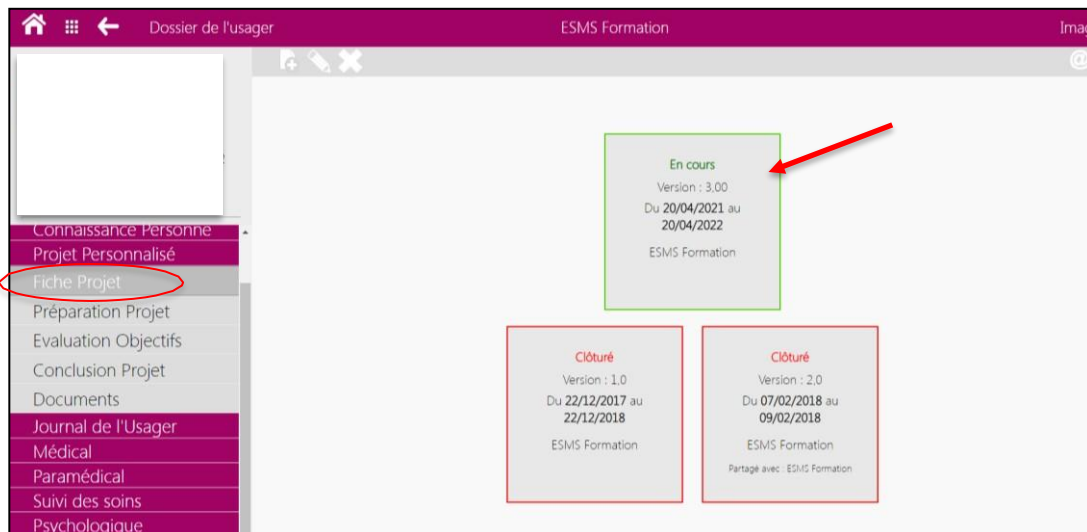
Dossier de l'usager

ESMS Formation

Imag

Connaissance Personne

Projet Personnalisé

Fiche Projet

Préparation Projet

Evaluation Objectifs

Conclusion Projet

Documents

Journal de l'Usager

Médical

Paramédical

Suivi des soins

Psychologique

En cours
Version : 3.00
Du 20/04/2021 au 20/04/2022
ESMS Formation

Clôturé
Version : 1.0
Du 22/12/2017 au 22/12/2018
ESMS Formation

Clôturé
Version : 2.0
Du 07/02/2018 au 09/02/2018
ESMS Formation
Partagé avec : ESMS Formation